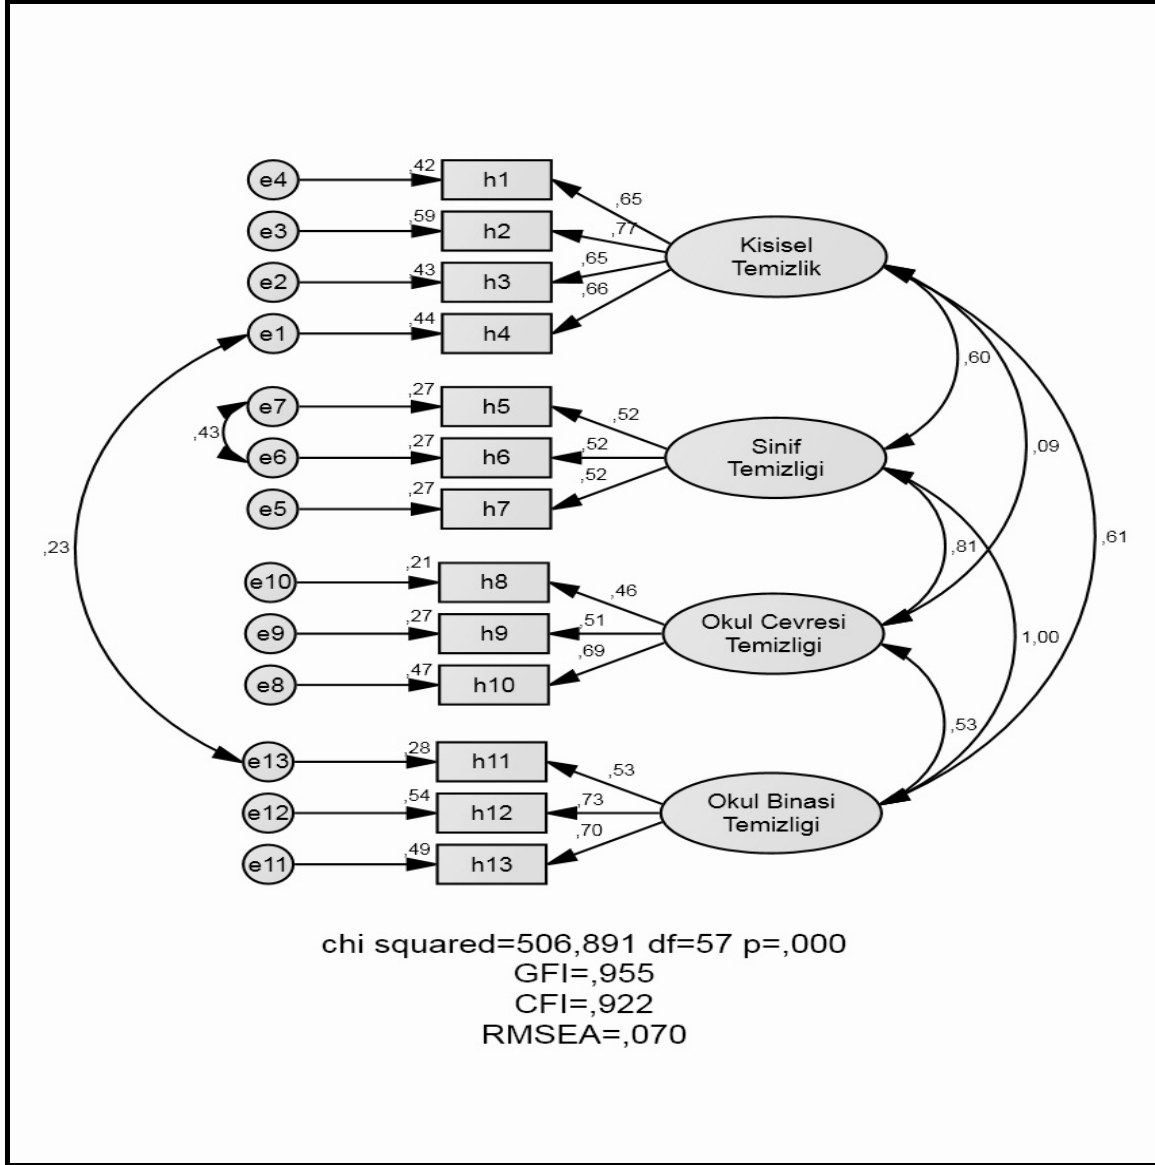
e4
,42
h1
,65
e3
,59
h2
,77
Kisisel Temizlik
e2
,43
h3
,65
e1
,44
h4
,66
,60
e7
,27
h5
,52
,43
e6
,27
h6
,52
Sinif Temizligi
,09
e5
,27
h7
,52
,23
,81
,61
e10
,21
h8
,46
e9
,27
h9
,51
Okul Cevresi Temizligi
1,00
e8
,47
h10
,69
,53
e13
,28
h11
,53
e12
,54
h12
,73
Okul Binasi Temizligi
e11
,49
h13
,70

chi squared=506,891 df=57 p=,000
GFI=,955
CFI=,922
RMSEA=,070